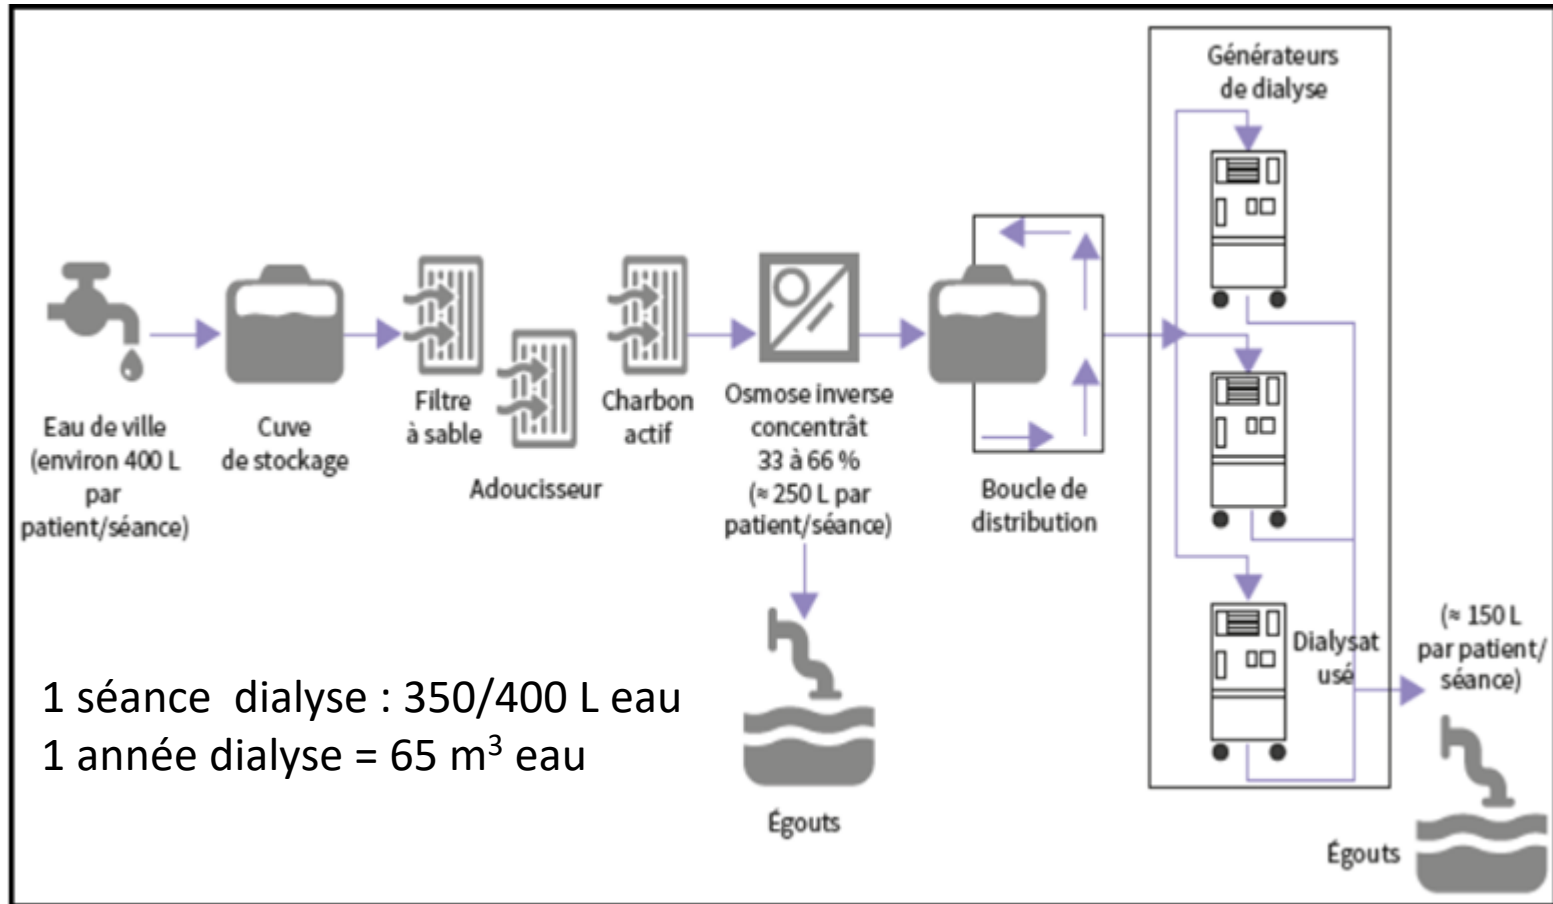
Générateurs de dialyse

Eau de ville (environ 400 L par patient/séance)

Cuve de stockage

Filtre à sable

Adoucisseur

Charbon actif

Osmose inverse concentrât 33 à 66 % (≈ 250 L par patient/séance)

Boucle de distribution

Dialysat usé

(≈ 150 L par patient/séance)

1 séance dialyse : 350/400 L eau
1 année dialyse = 65 m$^3$ eau

Égouts

Égouts